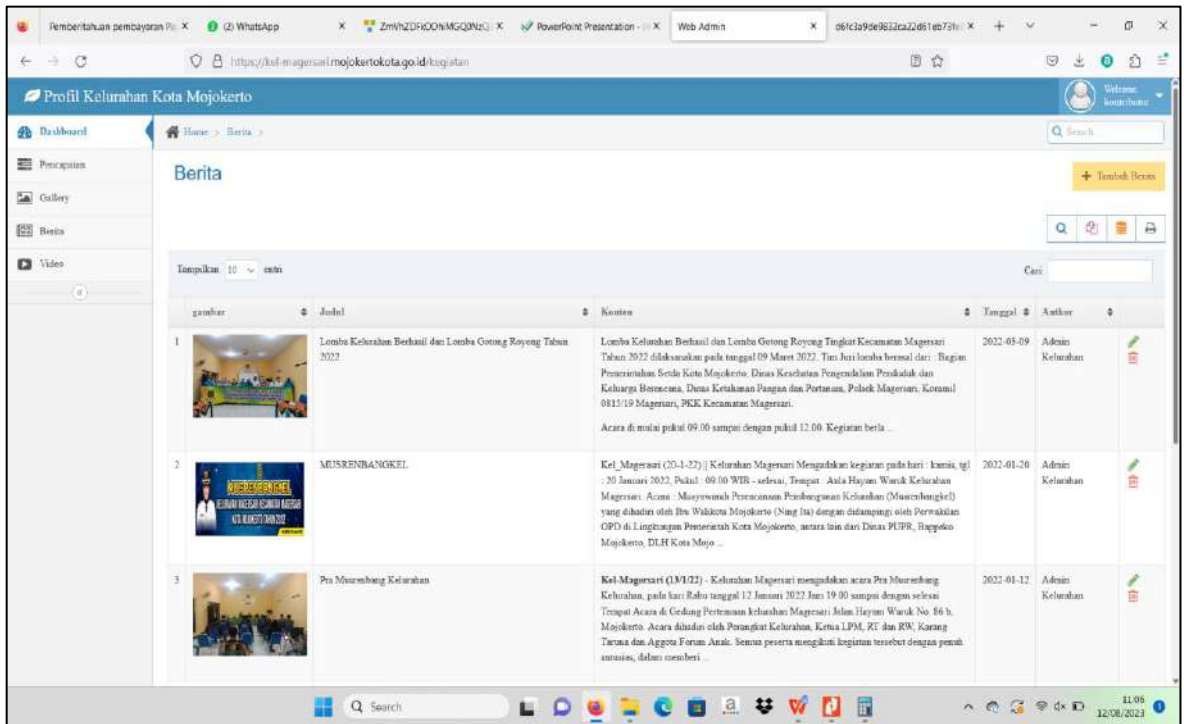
Pemberitahuan pembayaran Pa ×
(2) WhatsApp ×
ZmVhZDFiOONiMGQ0NzQ ×
PowerPoint Presentation ×
Web Admin ×
d6fc3a9de9832ca22d61eb73fe ×

https://kel-magersari.mojokertokota.go.id/kegiatan

Profil Kelurahan Kota Mojokerto

Welcome kontributor

Dashboard
Pencapaian
Gallery
Berita
Video

Home > Berita >

Search

Berita

+ Tambah Berita

Tampilkan 10 entri

Cari:

| | gambar | Judul | Konten | Tanggal | Author | |
|---|---|---|---|---|---|---|
| 1 | | Lomba Kelurahan Berhasil dan Lomba Gotong Royong Tahun 2022 | Lomba Kelurahan Berhasil dan Lomba Gotong Royong Tingkat Kecamatan Magersari Tahun 2022 dilaksanakan pada tanggal 09 Maret 2022. Tim Juri lomba berasal dari : Bagian Pemerintahan Setda Kota Mojokerto, Dinas Kesehatan Pengendalian Penduduk dan Keluarga Berencana, Dinas Ketahanan Pangan dan Pertanian, Polsek Magersari, Koramil 0815/19 Magersari, PKK Kecamatan Magersari. Acara di mulai pukul 09.00 sampai dengan pukul 12.00. Kegiatan berla ... | 2022-03-09 | Admin Kelurahan | |
| 2 | MUSRENBANGKEL | MUSRENBANGKEL | Kel_Magersari (20-1-22) \|\| Kelurahan Magersari Mengadakan kegiatan pada hari : kamis, tgl : 20 Januari 2022, Pukul : 09.00 WIB - selesai, Tempat : Aula Hayam Wuruk Kelurahan Magersari. Acara : Musyawarah Perencanaan Pembangunan Kelurahan (Musrenbangkel) yang dihadiri oleh Ibu Walikota Mojokerto (Ning Ita) dengan didampingi oleh Perwakilan OPD di Lingkungan Pemerintah Kota Mojokerto, antara lain dari Dinas PUPR, Bappeko Mojokerto, DLH Kota Mojo ... | 2022-01-20 | Admin Kelurahan | |
| 3 | | Pra Musrenbang Kelurahan | Kel-Magersari (13/1/22) - Kelurahan Magersari mengadakan acara Pra Musrenbang Kelurahan, pada hari Rabu tanggal 12 Januari 2022 Jam 19.00 sampai dengan selesai Tempat Acara di Gedung Pertemuan kelurahan Magersari Jalan Hayam Wuruk No. 86 b, Mojokerto. Acara dihadiri oleh Perangkat Kelurahan, Ketua LPM, RT dan RW, Karang Taruna dan Anggota Forum Anak. Semua peserta mengikuti kegiatan tersebut dengan penuh antusias, dalam memberi ... | 2022-01-12 | Admin Kelurahan | |

Search

11:06
12/08/2023